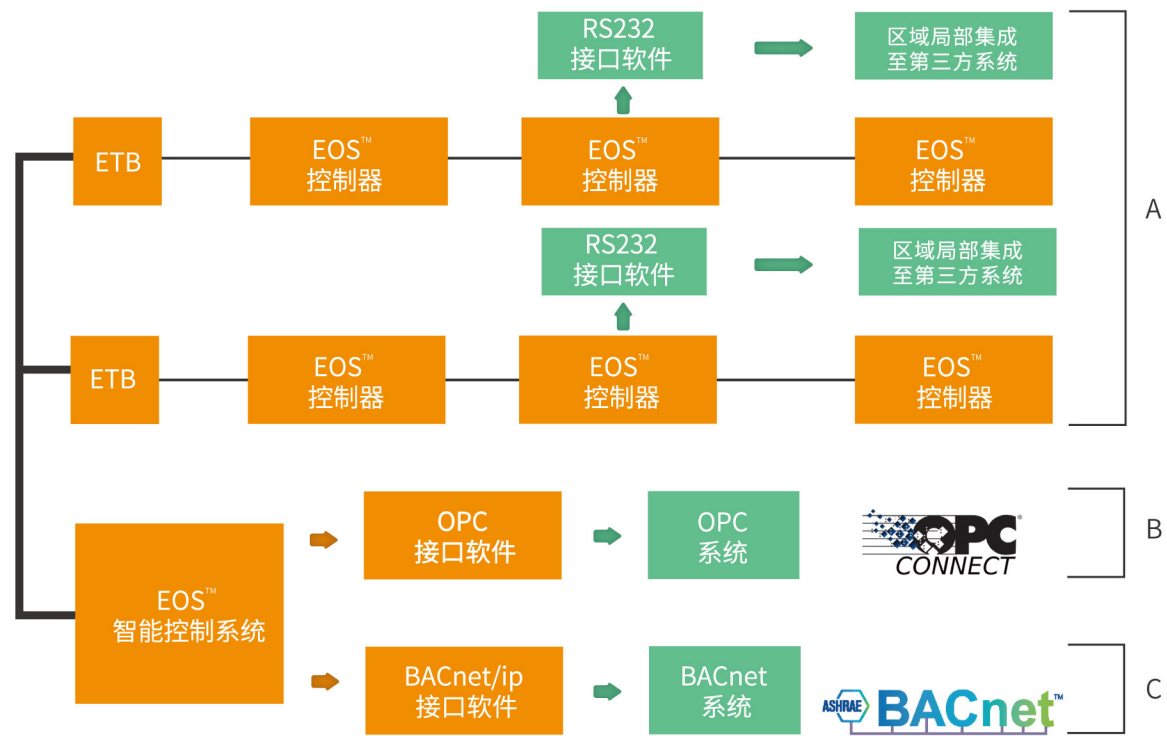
RS232
接口软件

区域局部集成
至第三方系统

ETB

EOS™
控制器

EOS™
控制器

EOS™
控制器

A

RS232
接口软件

区域局部集成
至第三方系统

ETB

EOS™
控制器

EOS™
控制器

EOS™
控制器

OPC
接口软件

OPC
系统

OPC
CONNECT

B

EOS™
智能控制系统

BACnet/ip
接口软件

BACnet
系统

ASHRAE
BACnet™

C